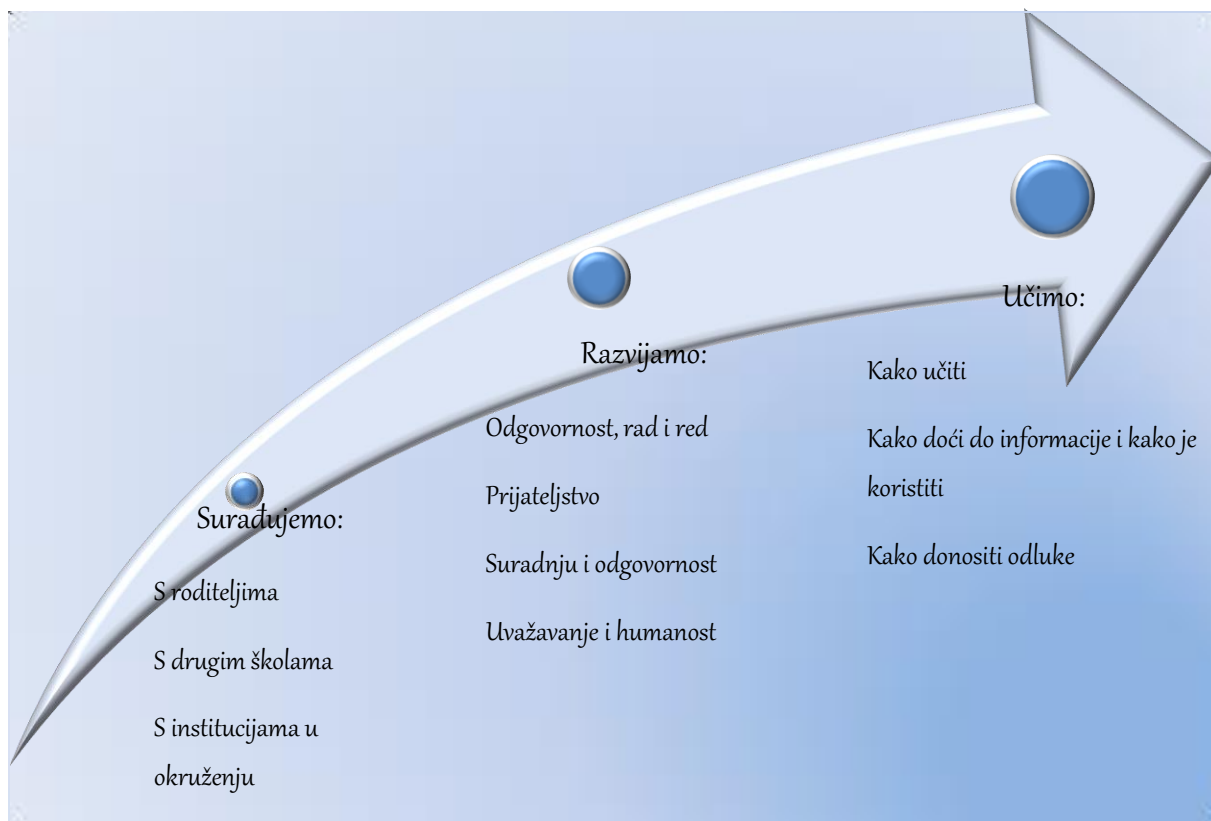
Surađujemo:

S roditeljima

S drugim školama

S institucijama u okruženju

Razvijamo:

Odgovornost, rad i red

Prijateljstvo

Suradnju i odgovornost

Uvažavanje i humanost

Učimo:

Kako učiti

Kako doći do informacije i kako je koristiti

Kako donositi odluke